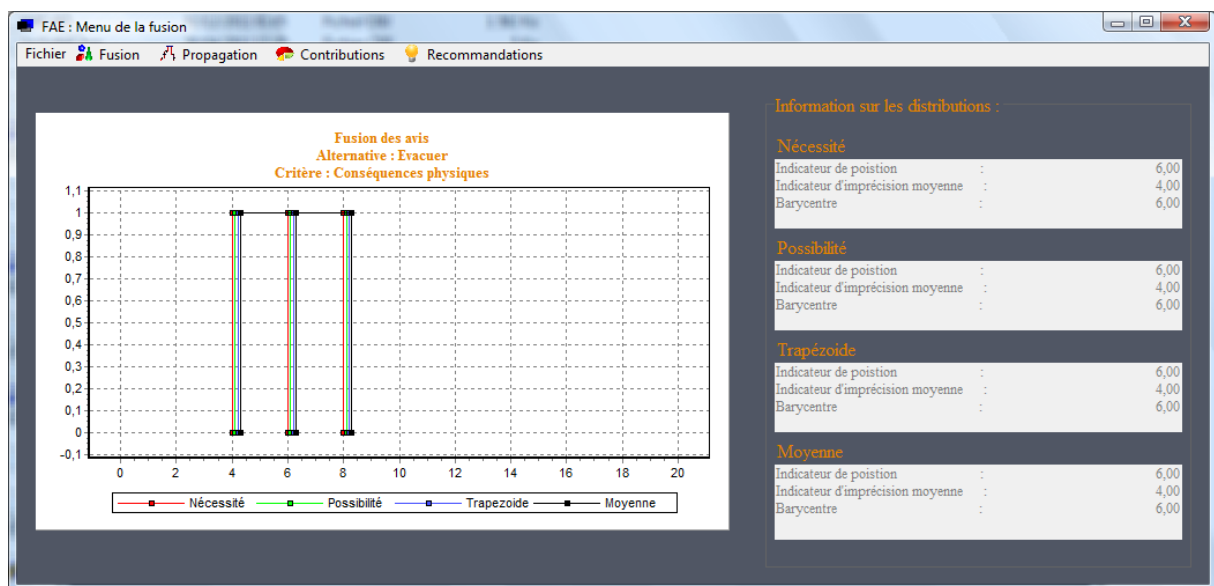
FAE : Menu de la fusion

Fichier Fusion Propagation Contributions Recommandations

Fusion des avis
Alternative : Evacuer
Critère : Conséquences physiques

1,1
1
0,9
0,8
0,7
0,6
0,5
0,4
0,3
0,2
0,1
0
-0,1

0 2 4 6 8 10 12 14 16 18 20

Nécessité Possibilité Trapezoide Moyenne

Information sur les distributions :

Nécessité

| | | |
|---|---|---|
| Indicateur de poistion | : | 6,00 |
| Indicateur d'imprécision moyenne | : | 4,00 |
| Barycentre | : | 6,00 |

Possibilité

| | | |
|---|---|---|
| Indicateur de poistion | : | 6,00 |
| Indicateur d'imprécision moyenne | : | 4,00 |
| Barycentre | : | 6,00 |

Trapézoide

| | | |
|---|---|---|
| Indicateur de poistion | : | 6,00 |
| Indicateur d'imprécision moyenne | : | 4,00 |
| Barycentre | : | 6,00 |

Moyenne

| | | |
|---|---|---|
| Indicateur de poistion | : | 6,00 |
| Indicateur d'imprécision moyenne | : | 4,00 |
| Barycentre | : | 6,00 |